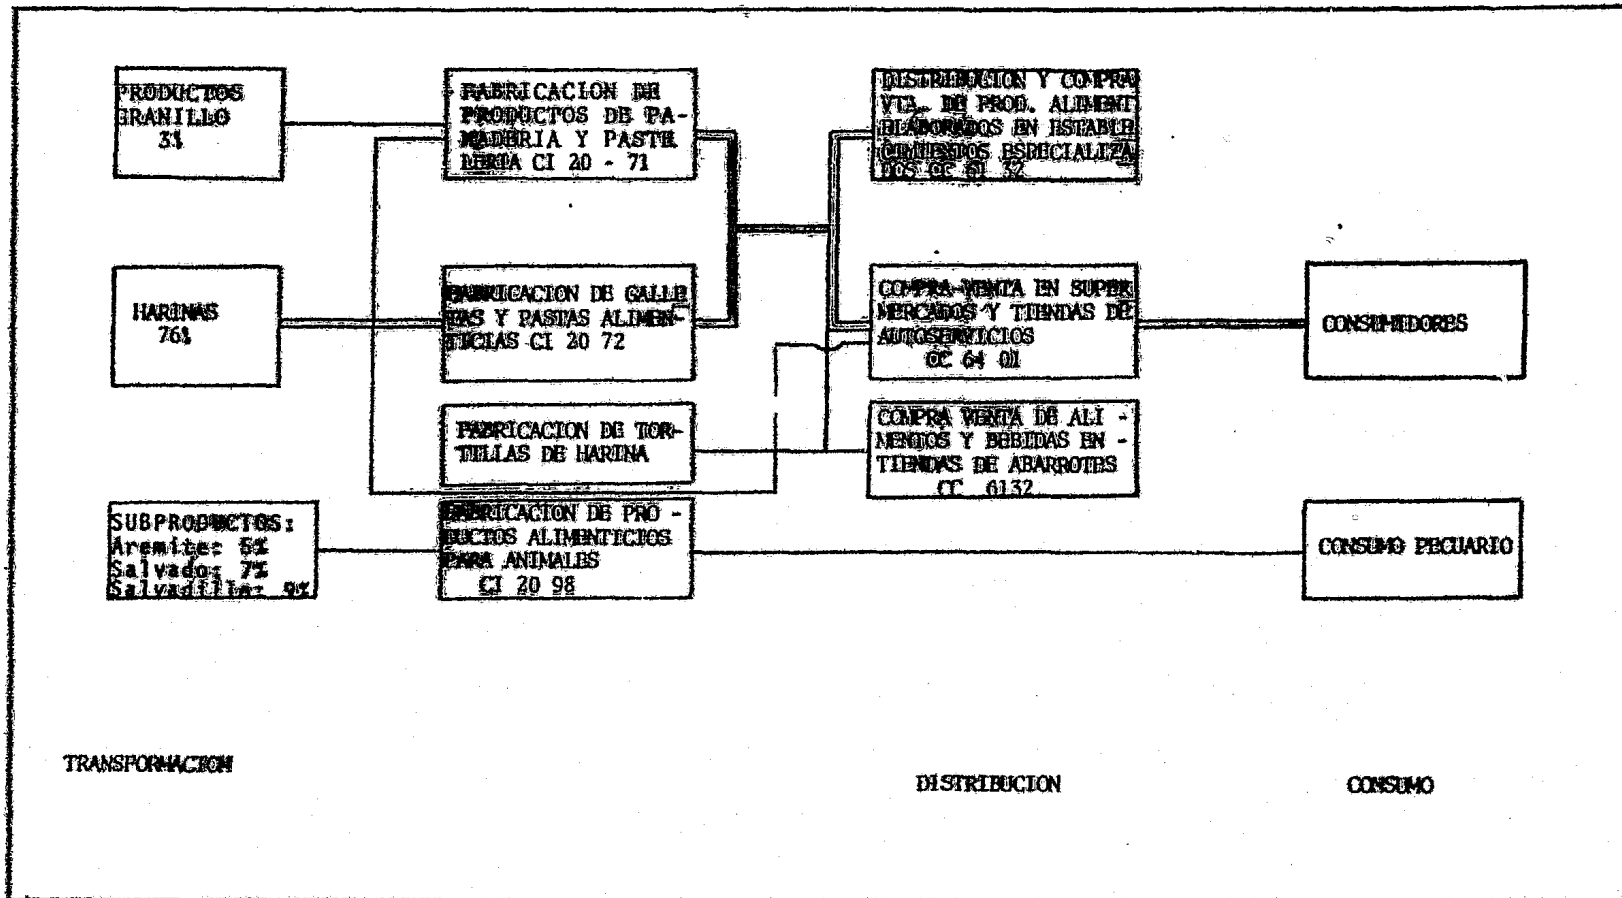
PRODUCTOS GRANILLO 3%

FABRICACION DE PRODUCTOS DE PANADERIA Y PASTELERIA CI 20 - 71

DISTRIBUCION Y COMPRA VTA. DE PROD. ALIMENT. ELABORADOS EN ESTABLECIMIENTOS ESPECIALIZADOS CC 61 32

HARINAS 76%

FABRICACION DE GALLETAS Y PASTAS ALIMENTICIAS CI 20 72

COMPRA-VENTA EN SUPERMERCADOS Y TIENDAS DE AUTOSERVICIOS CC 64 01

CONSUMIDORES

FABRICACION DE TORTILLAS DE HARINA

COMPRA VENTA DE ALIMENTOS Y BEBIDAS EN TIENDAS DE ABARROTES CC 6132

SUBPRODUCTOS:
Aremite: 5%
Salvado: 7%
Salvadilla: 9%

FABRICACION DE PRODUCTOS ALIMENTICIOS PARA ANIMALES CI 20 98

CONSUMO PECUARIO

TRANSFORMACION

DISTRIBUCION

CONSUMO